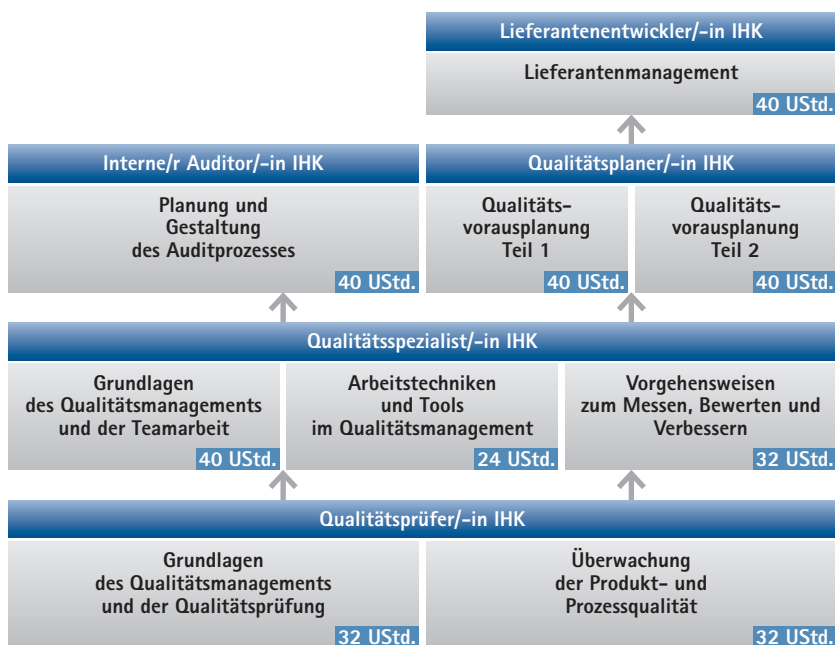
Lieferantenentwickler/-in IHK

Lieferantenmanagement

40 UStd.

Interne/r Auditor/-in IHK

Planung und Gestaltung des Auditprozesses

40 UStd.

Qualitätsplaner/-in IHK

Qualitätsvorausplanung Teil 1

40 UStd.

Qualitätsvorausplanung Teil 2

40 UStd.

Qualitätsspezialist/-in IHK

Grundlagen des Qualitätsmanagements und der Teamarbeit

40 UStd.

Arbeitstechniken und Tools im Qualitätsmanagement

24 UStd.

Vorgehensweisen zum Messen, Bewerten und Verbessern

32 UStd.

Qualitätsprüfer/-in IHK

Grundlagen des Qualitätsmanagements und der Qualitätsprüfung

32 UStd.

Überwachung der Produkt- und Prozessqualität

32 UStd.